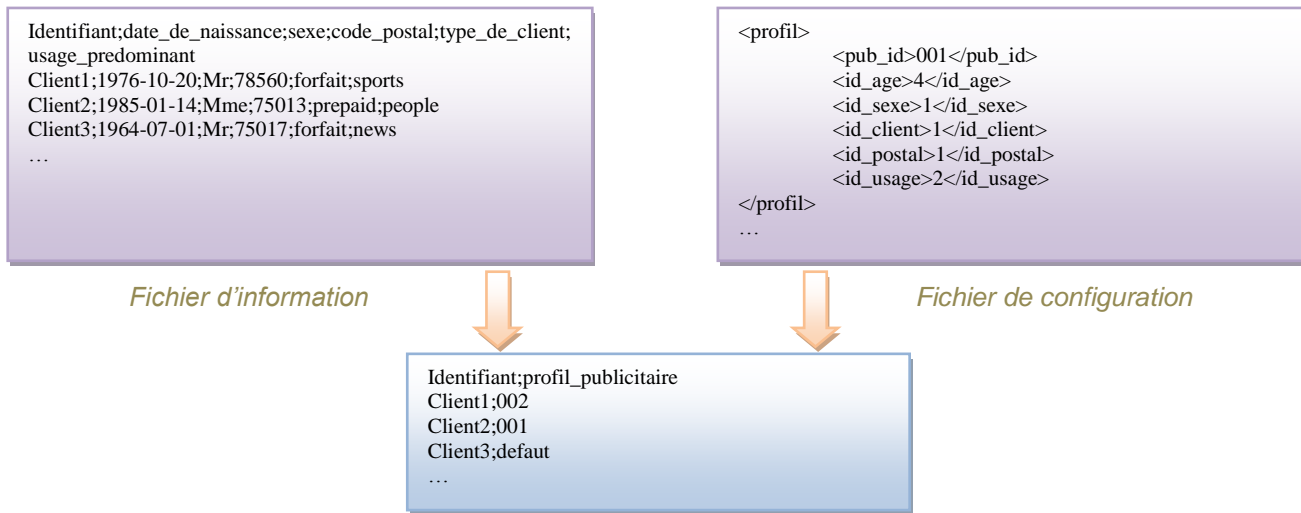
Identifiant;date_de_naissance;sexe;code_postal;type_de_client;usage_predominant
Client1;1976-10-20;Mr;78560;forfait;sports
Client2;1985-01-14;Mme;75013;prepaid;people
Client3;1964-07-01;Mr;75017;forfait;news
…

Fichier d'information

<profil>
<pub_id>001</pub_id>
<id_age>4</id_age>
<id_sexe>1</id_sexe>
<id_client>1</id_client>
<id_postal>1</id_postal>
<id_usage>2</id_usage>
</profil>
…

Fichier de configuration

Identifiant;profil_publicitaire
Client1;002
Client2;001
Client3;defaut
…